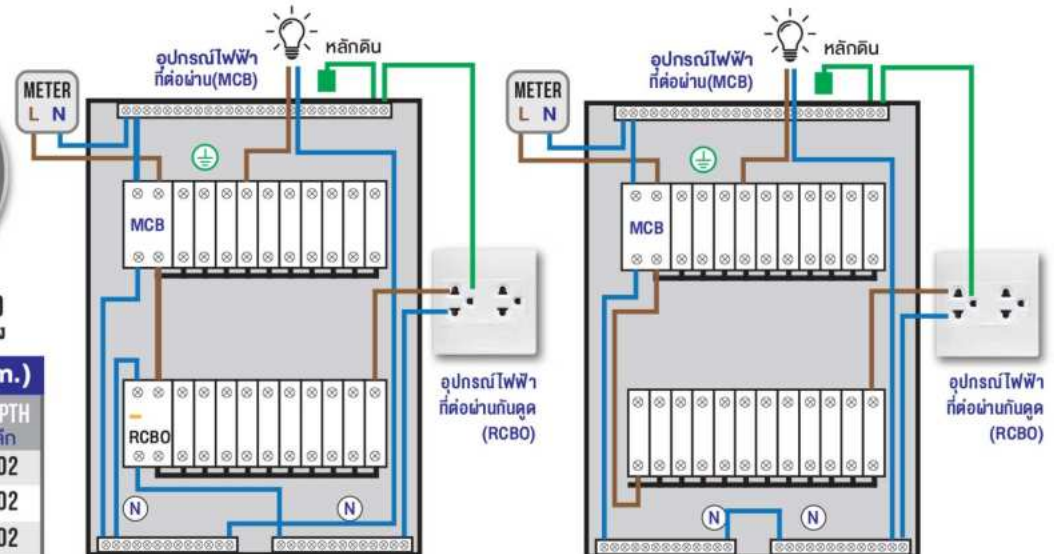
หลักดิน
อุปกรณ์ไฟฟ้า ที่ต่อผ่าน(MCB)
METER
L N
MCB
RCBO
N N
อุปกรณ์ไฟฟ้า ที่ต่อผ่านกันดูด (RCBO)

หลักดิน
อุปกรณ์ไฟฟ้า ที่ต่อผ่าน(MCB)
METER
L N
MCB
N N
อุปกรณ์ไฟฟ้า ที่ต่อผ่านกันดูด (RCBO)

m.)
PTH
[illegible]
02
02
02